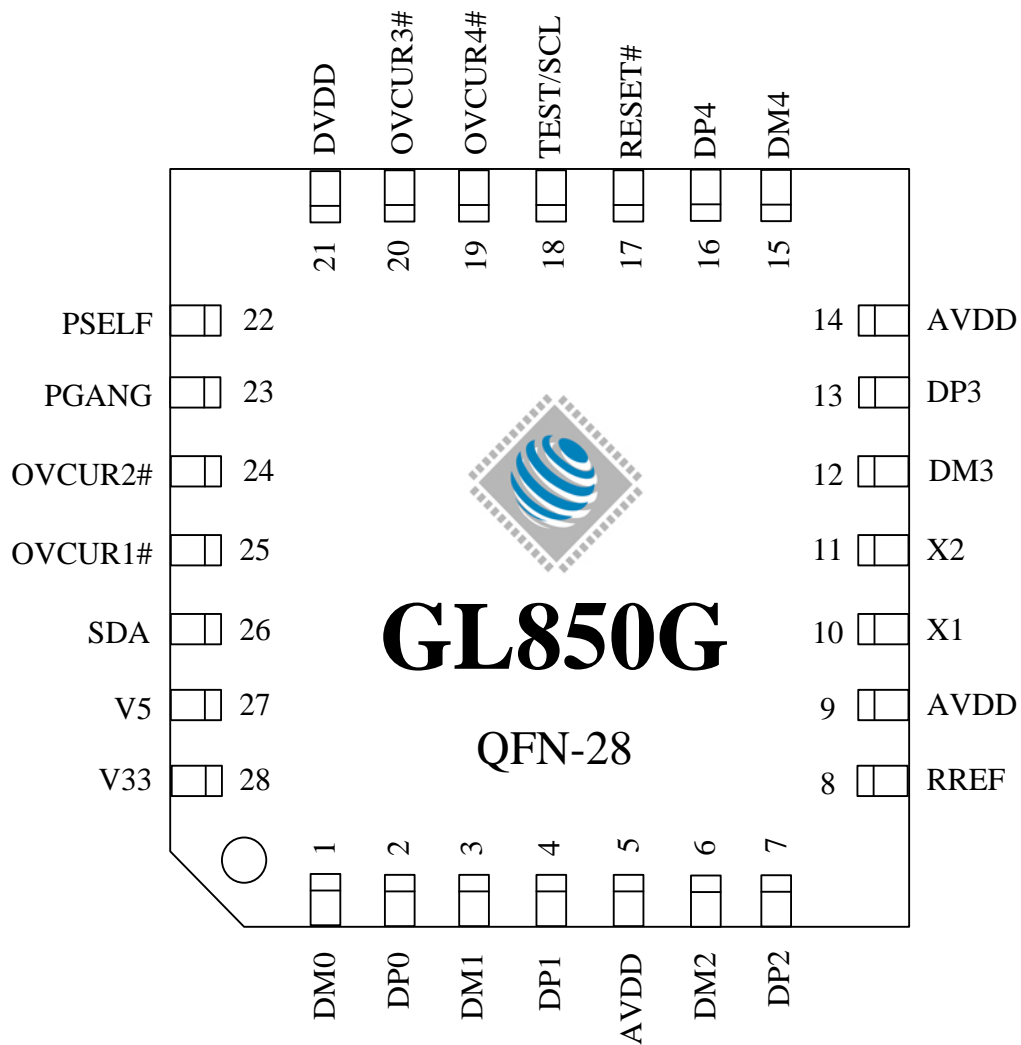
DVDD
OVCUR3#
OVCUR4#
TEST/SCL
RESET#
DP4
DM4

21
20
19
18
17
16
15

PSELF 22
PGANG 23
OVCUR2# 24
OVCUR1# 25
SDA 26
V5 27
V33 28

14 AVDD
13 DP3
12 DM3
11 X2
10 X1
9 AVDD
8 RREF

GL850G

QFN-28

1
2
3
4
5
6
7

DM0
DP0
DM1
DP1
AVDD
DM2
DP2